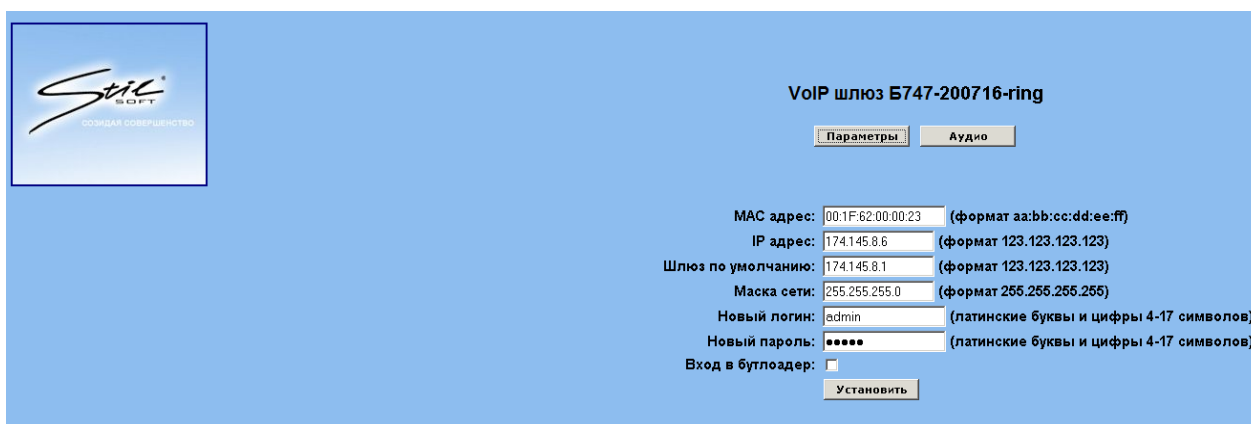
Stil SOFT
СОЗИДАЯ СОВЕРШЕНСТВО

VoIP шлюз Б747-200716-ring

Параметры
Аудио

MAC адрес: 00:1F:62:00:00:23 (формат aa:bb:cc:dd:ee:ff)
IP адрес: 174.145.8.6 (формат 123.123.123.123)
Шлюз по умолчанию: 174.145.8.1 (формат 123.123.123.123)
Маска сети: 255.255.255.0 (формат 255.255.255.255)
Новый логин: admin (латинские буквы и цифры 4-17 символов)
Новый пароль: ••••• (латинские буквы и цифры 4-17 символов)
Вход в бутлоадер:
Установить